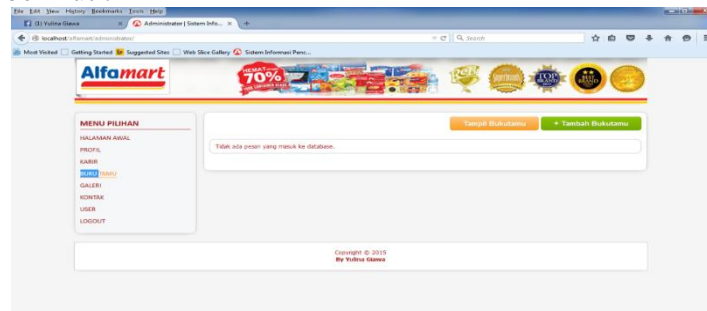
File Edit View History Bookmarks Tools Help

(1) Yulina Giawa

Administrator | Sistem Info...

+

localhost/alfamart/administrator/

Search

Most Visited Getting Started Suggested Sites Web Slice Gallery Sistem Informasi Penc...

Alfamart

HEMAT 70%

MENU PILIHAN

HALAMAN AWAL

PROFIL

KARIR

BUKU TAMU

GALERI

KONTAK

USER

LOGOUT

Tampil Bukutamu

+ Tambah Bukutamu

Tidak ada pesan yang masuk ke database.

Copyright © 2015
By Yulina Giawa